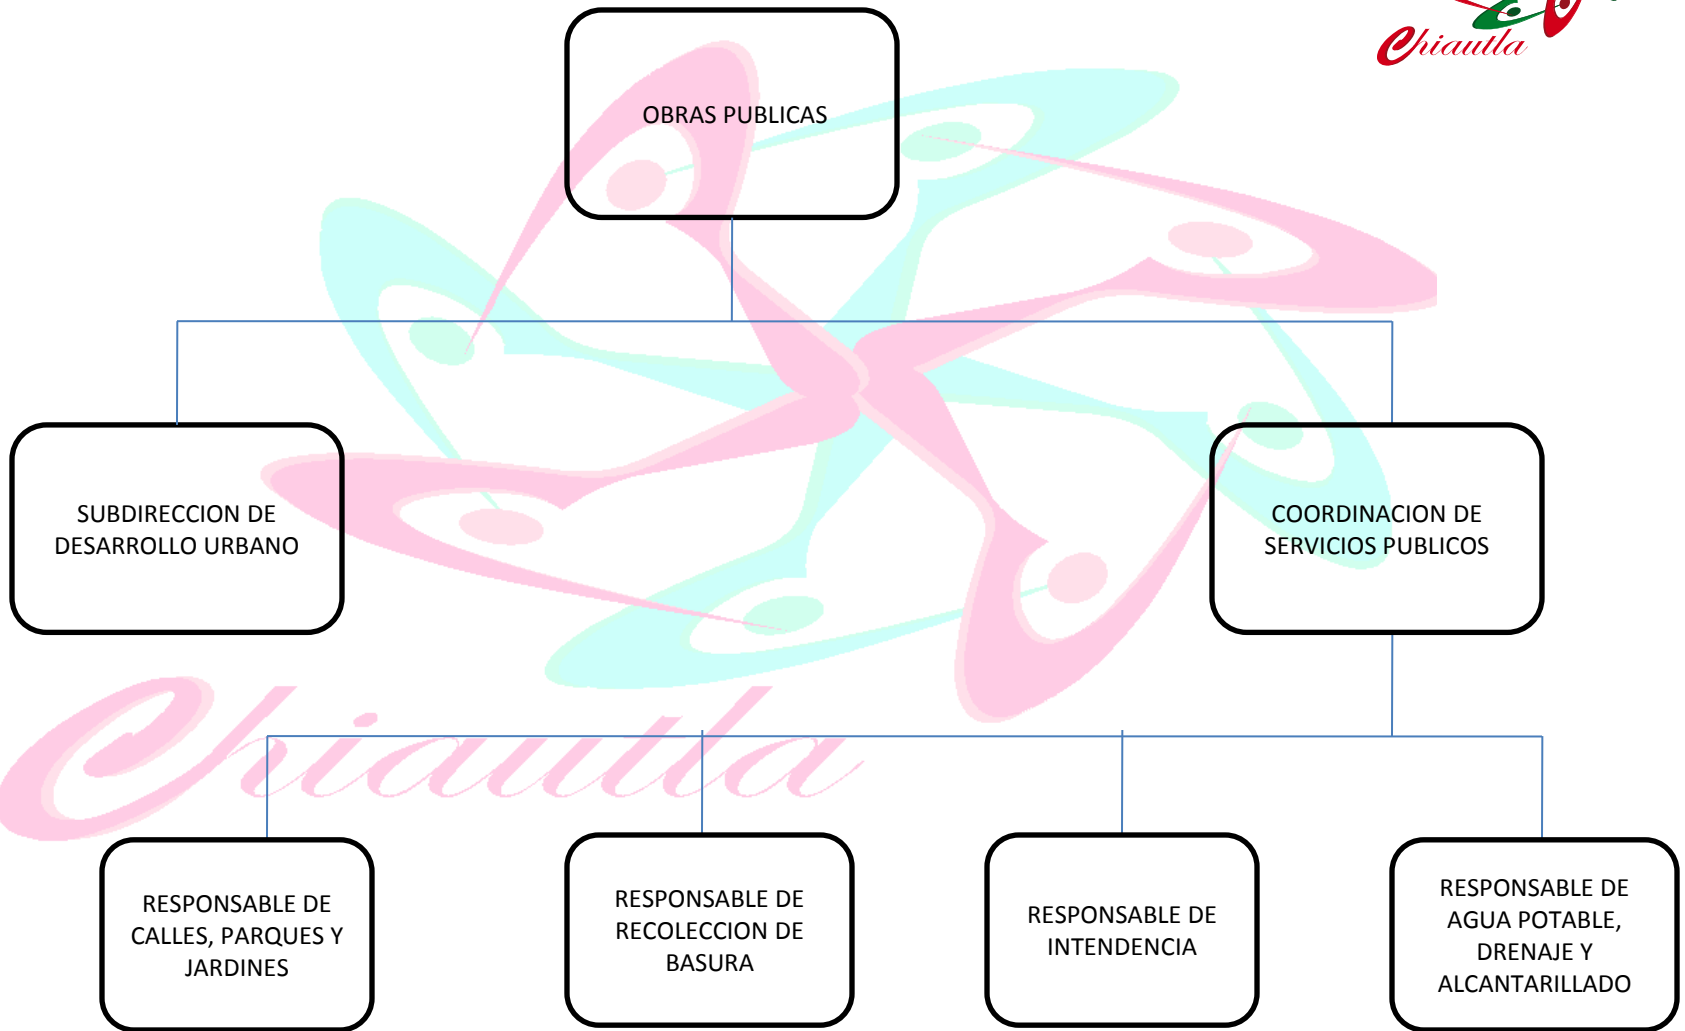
Chiautla

OBRAS PUBLICAS

SUBDIRECCION DE DESARROLLO URBANO

COORDINACION DE SERVICIOS PUBLICOS

Chiautla

RESPONSABLE DE CALLES, PARQUES Y JARDINES

RESPONSABLE DE RECOLECCION DE BASURA

RESPONSABLE DE INTENDENCIA

RESPONSABLE DE AGUA POTABLE, DRENAJE Y ALCANTARILLADO